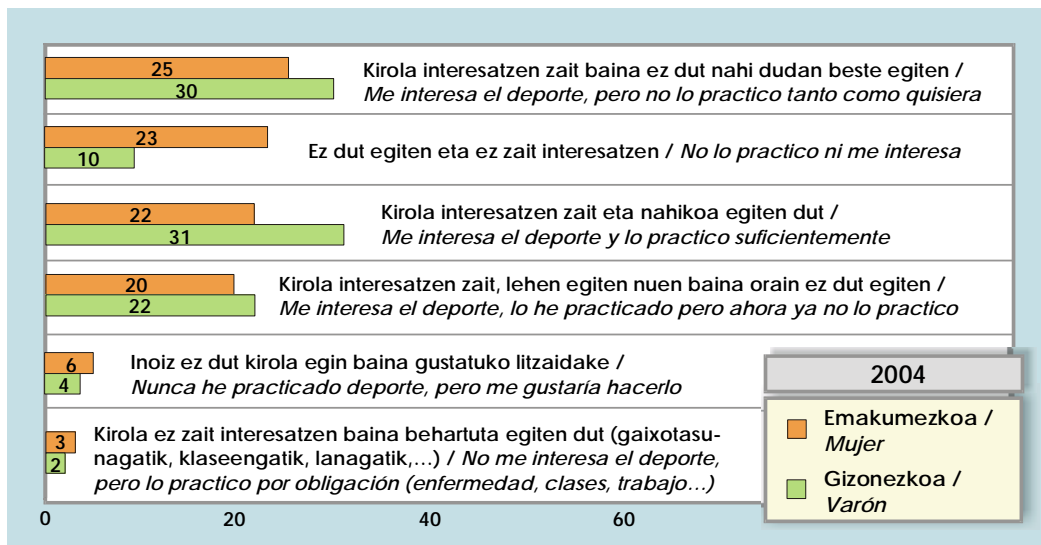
25
30
Kirola interesatzen zait baina ez dut nahi dudan beste egiten / *Me interesa el deporte, pero no lo practico tanto como quisiera*

23
10
Ez dut egiten eta ez zait interesatzen / *No lo practico ni me interesa*

22
31
Kirola interesatzen zait eta nahikoa egiten dut / *Me interesa el deporte y lo practico suficientemente*

20
22
Kirola interesatzen zait, lehen egiten nuen baina orain ez dut egiten / *Me interesa el deporte, lo he practicado pero ahora ya no lo practico*

6
4
Inoiz ez dut kirola egin baina gustatuko litzaidake / *Nunca he practicado deporte, pero me gustaría hacerlo*

3
2
Kirola ez zait interesatzen baina behartuta egiten dut (gaixotasunagatik, klaseengatik, lanagatik,...) / *No me interesa el deporte, pero lo practico por obligación (enfermedad, clases, trabajo...)*

0 20 40 60

2004

Emakumezkoa / *Mujer*

Gizonezkoa / *Varón*